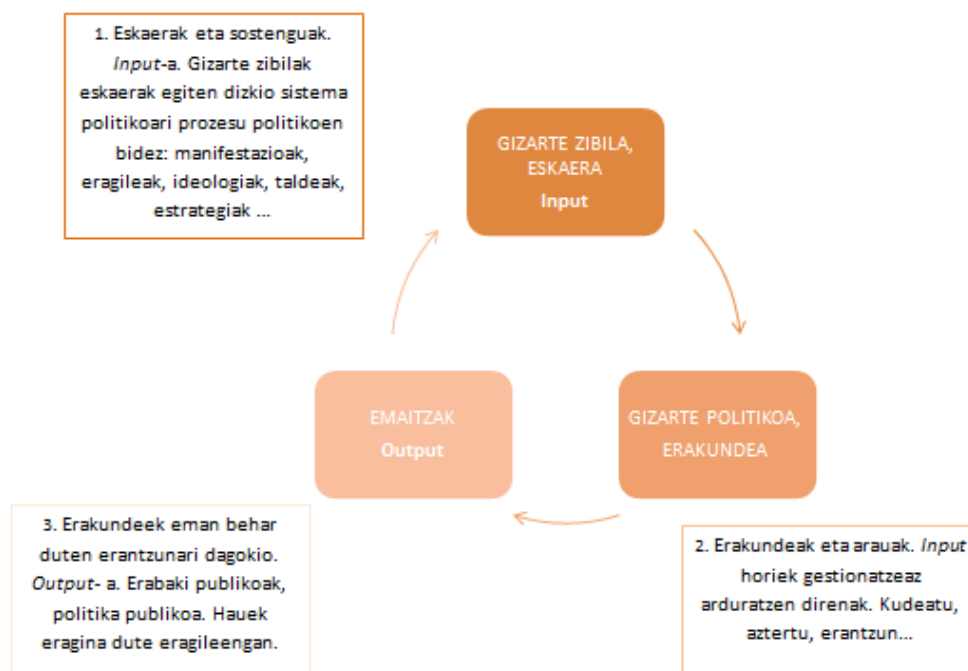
1. Eskaerak eta sostenguak. *Input*-a. Gizarte zibilak eskaerak egiten dizkio sistema politikoari prozesu politikoen bidez: manifestazioak, eragileak, ideologiak, taldeak, estrategiak ...

GIZARTE ZIBILA, ESKAERA
Input

GIZARTE POLITIKOA, ERAKUNDEA

EMAITZAK
Output

3. Erakundeek eman behar duten erantzunari dagokio. *Output*- a. Erabaki publikoak, politika publikoa. Hauek eragina dute eragileengan.

2. Erakundeak eta arauak. *Input* horiek gestionatzeaz arduratzen direnak. Kudeatu, aztertu, erantzun...